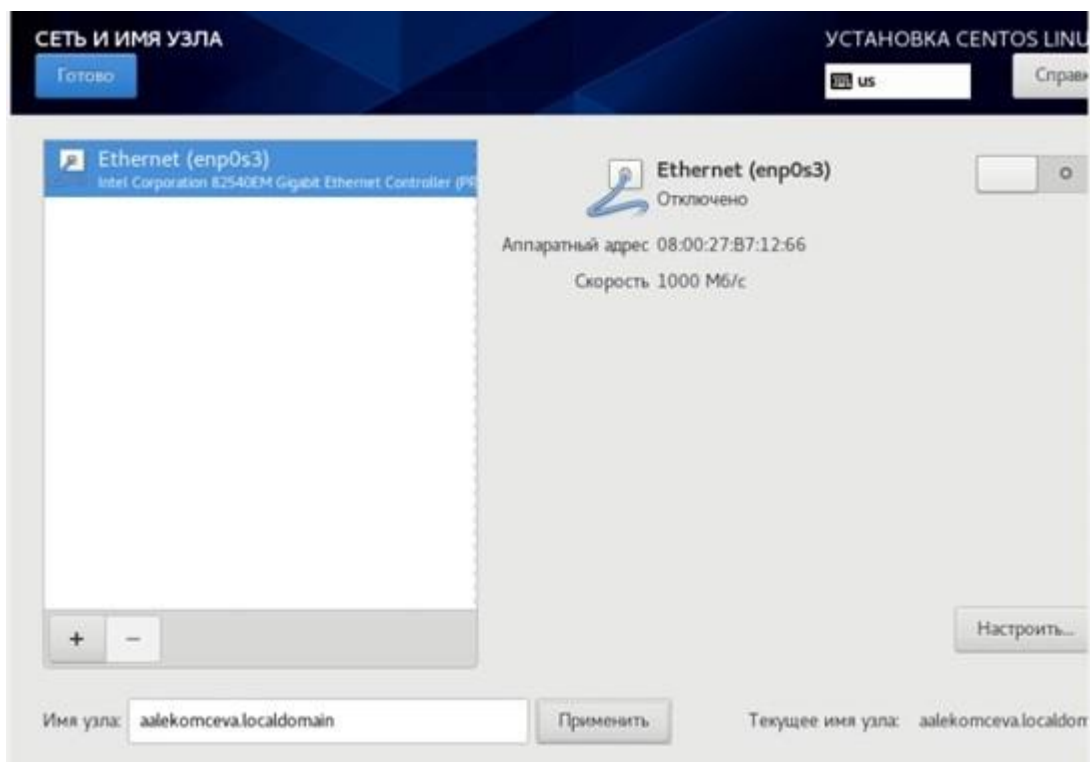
СЕТЬ И ИМЯ УЗЛА
Готово

УСТАНОВКА CENTOS LINU
us
Справ

Ethernet (enp0s3)
Intel Corporation 82540EM Gigabit Ethernet Controller (PR

Ethernet (enp0s3)
Отключено

Аппаратный адрес 08:00:27:B7:12:66
Скорость 1000 Мб/с

+ −

Настроить...

Имя узла: aalekomceva.localdomain
Применить
Текущее имя узла: aalekomceva.localdom